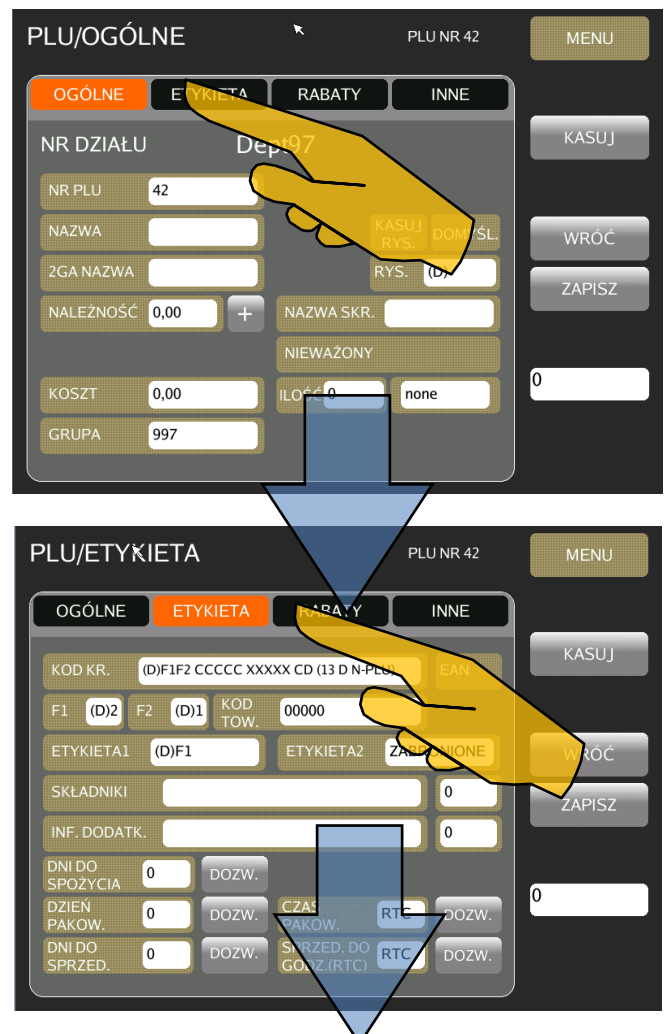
PLU/OGÓLNE

PLU NR 42

MENU

OGÓLNE
ETYKIETA
RABATY
INNE

KASUJ

NR DZIAŁU
Dept97

NR PLU
42

NAZWA

KASUJ RYS.
DOMYŚL.

WRÓĆ

2GA NAZWA

RYS.
(D)

ZAPISZ

NALEŻNOŚĆ
0,00
+

NAZWA SKR.

NIEWAŻONY

0

KOSZT
0,00

ILOŚĆ
0
none

GRUPA
997

PLU/ETYKIETA

PLU NR 42

MENU

OGÓLNE
ETYKIETA
RABATY
INNE

KASUJ

KOD KR.
(D)F1F2 CCCCC XXXXX CD (13 D N-PLU)
EAN

F1
(D)2
F2
(D)1
KOD TOW.
00000

ETYKIETA1
(D)F1
ETYKIETA2
ZABRONIONE

WRÓĆ

SKŁADNIKI
0

ZAPISZ

INF. DODATK.
0

DNI DO SPOŻYCIA
0
DOZW.

0

DZIEŃ PAKOW.
0
DOZW.
CZAS PAKOW.
RTC
DOZW.

DNI DO SPRZED.
0
DOZW.
SPRZED. DO GODZ.(RTC)
RTC
DOZW.